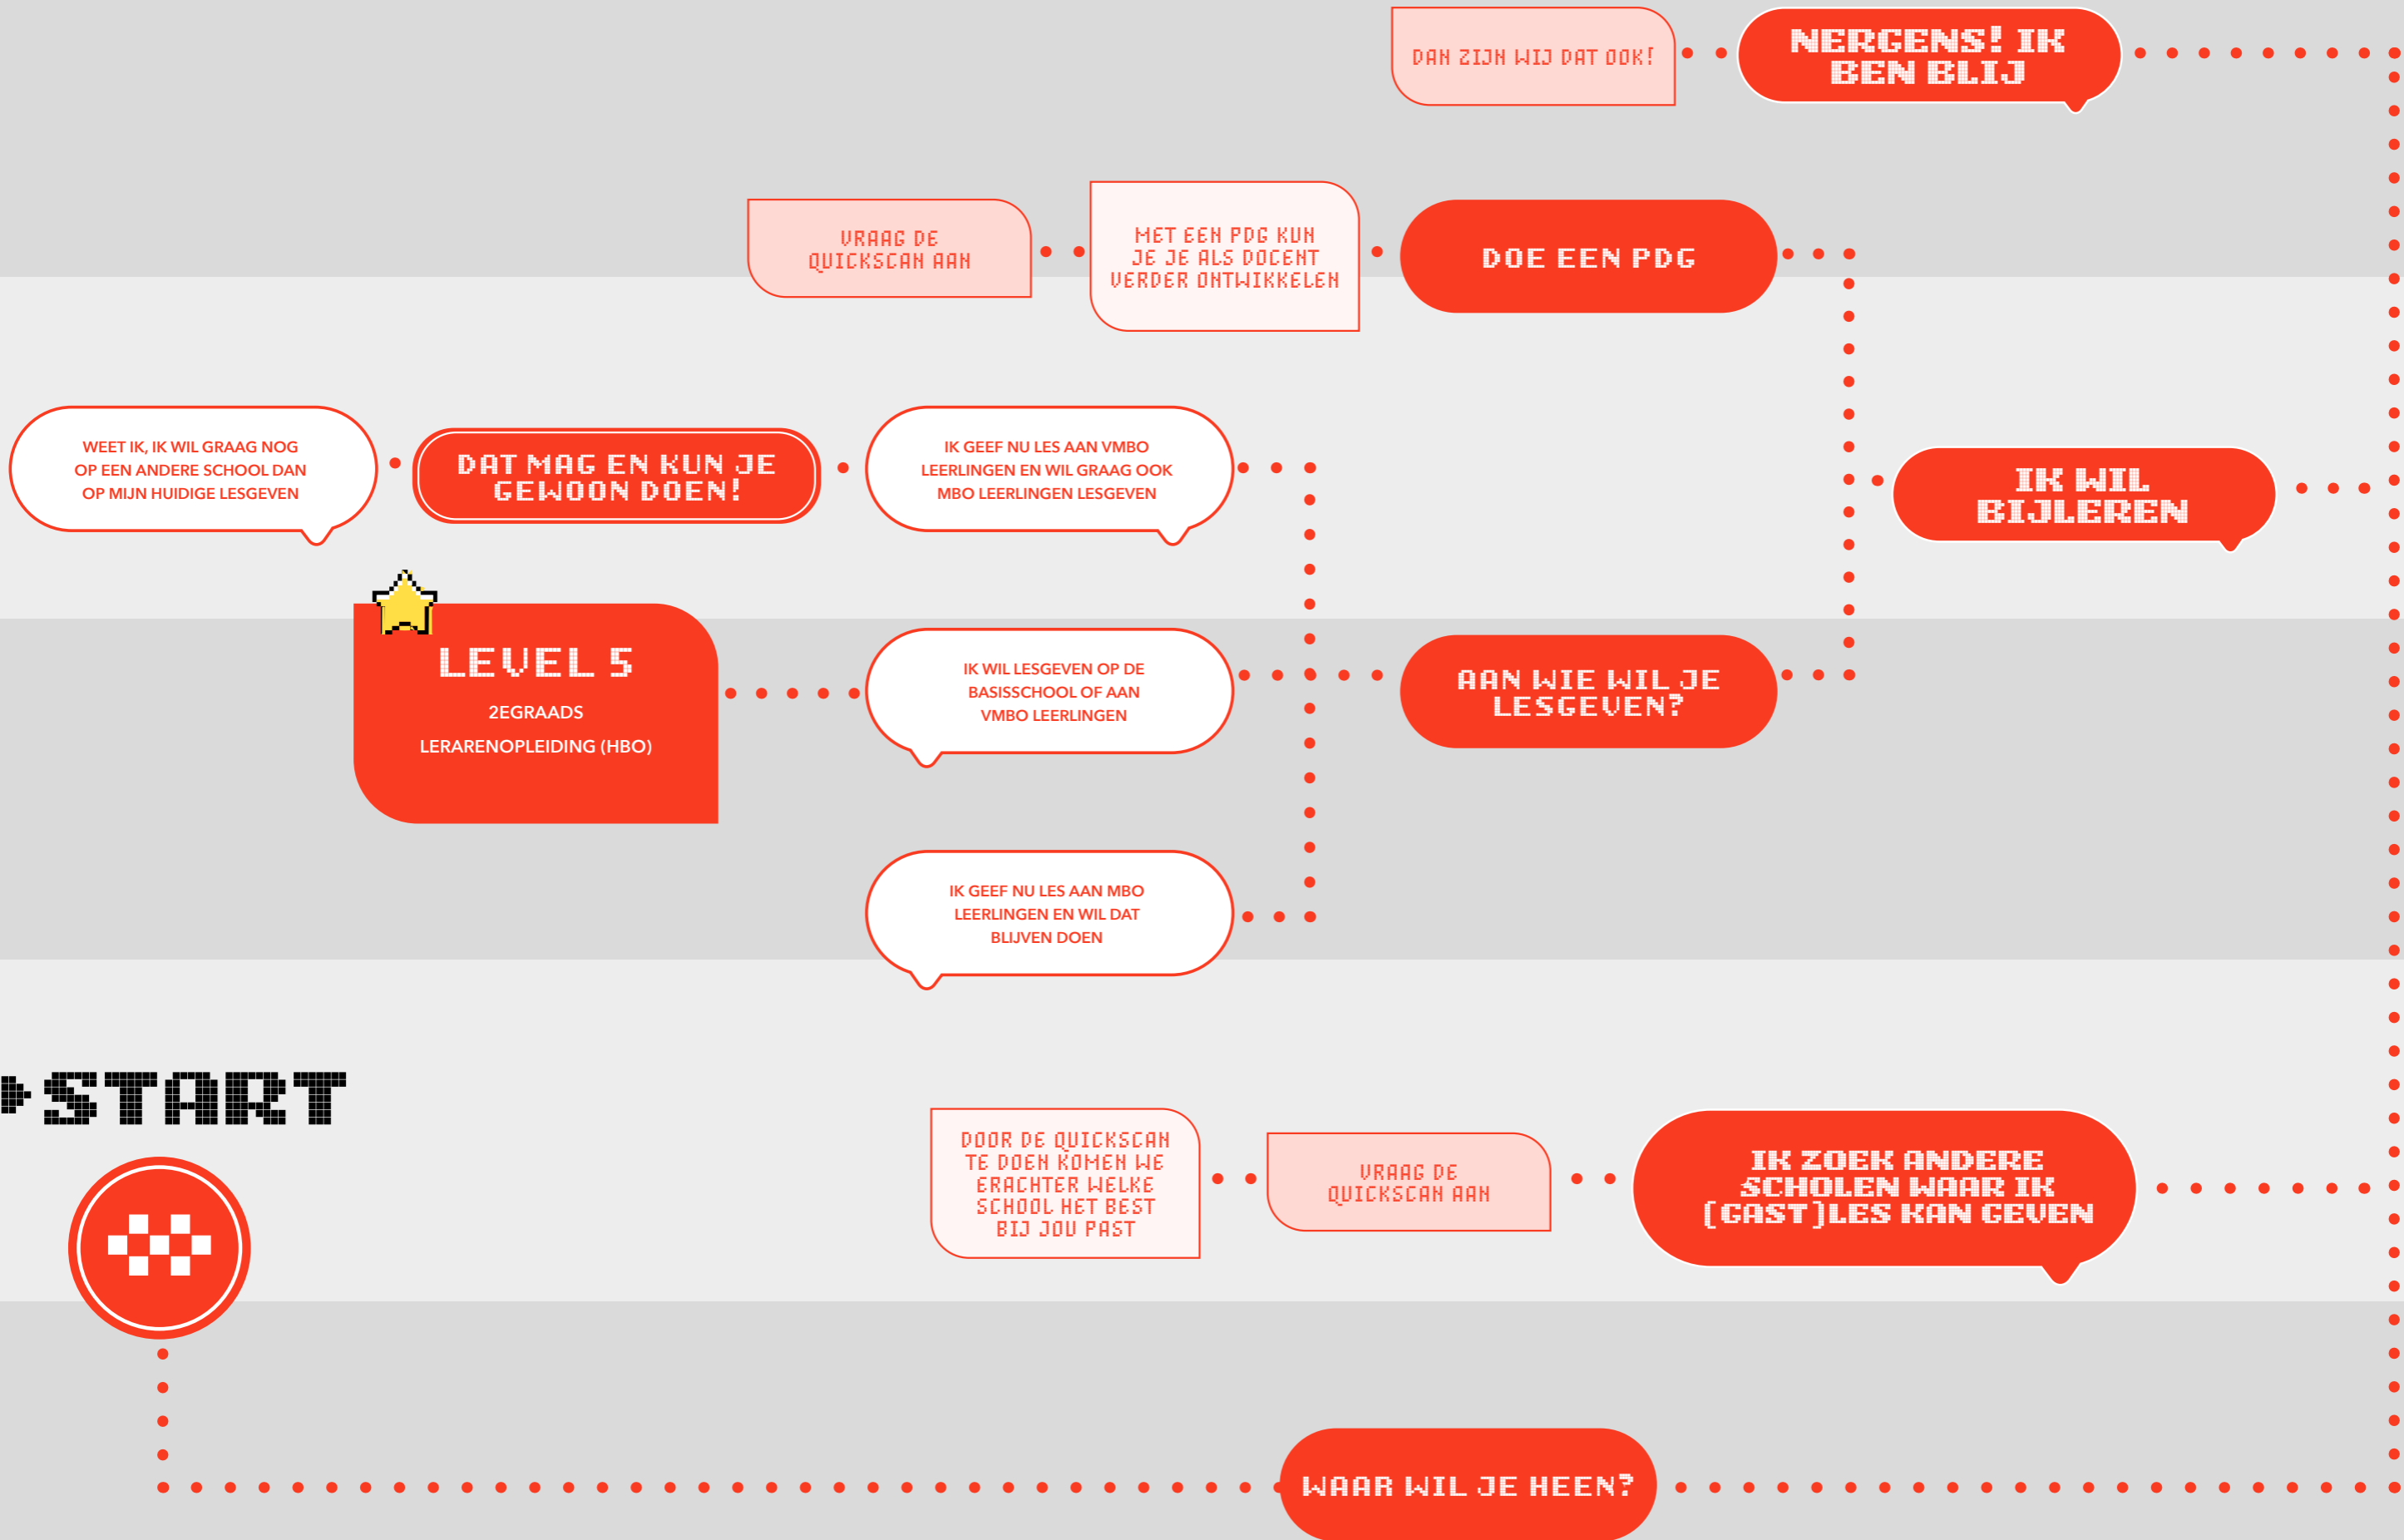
DAN ZIJN WIJ DAT OOK!

NERGENS! IK BEN BLIJ

VRAAG DE QUICKSCAN AAN

MET EEN PDG KUN JE JE ALS DOCENT VERDER ONTWIKKELEN

DOE EEN PDG

WEET IK, IK WIL GRAAG NOG OP EEN ANDERE SCHOOL DAN OP MIJN HUIDIGE LESGEVEN

DAT MAG EN KUN JE GEWOON DOEN!

IK GEEF NU LES AAN VMBO LEERLINGEN EN WIL GRAAG OOK MBO LEERLINGEN LESGEVEN

IK WIL BIJLEREN

LEVEL 5

2EGRAADS

LERARENOPLEIDING (HBO)

IK WIL LESGEVEN OP DE BASISSCHOOL OF AAN VMBO LEERLINGEN

AAN WIE WIL JE LESGEVEN?

IK GEEF NU LES AAN MBO LEERLINGEN EN WIL DAT BLIJVEN DOEN

START

DOOR DE QUICKSCAN TE DOEN KOMEN WE ERACHTER WELKE SCHOOL HET BEST BIJ JOU PAST

VRAAG DE QUICKSCAN AAN

IK ZOEK ANDERE SCHOLEN WAAR IK (GAST)LES KAN GEVEN

WAAR WIL JE HEEN?